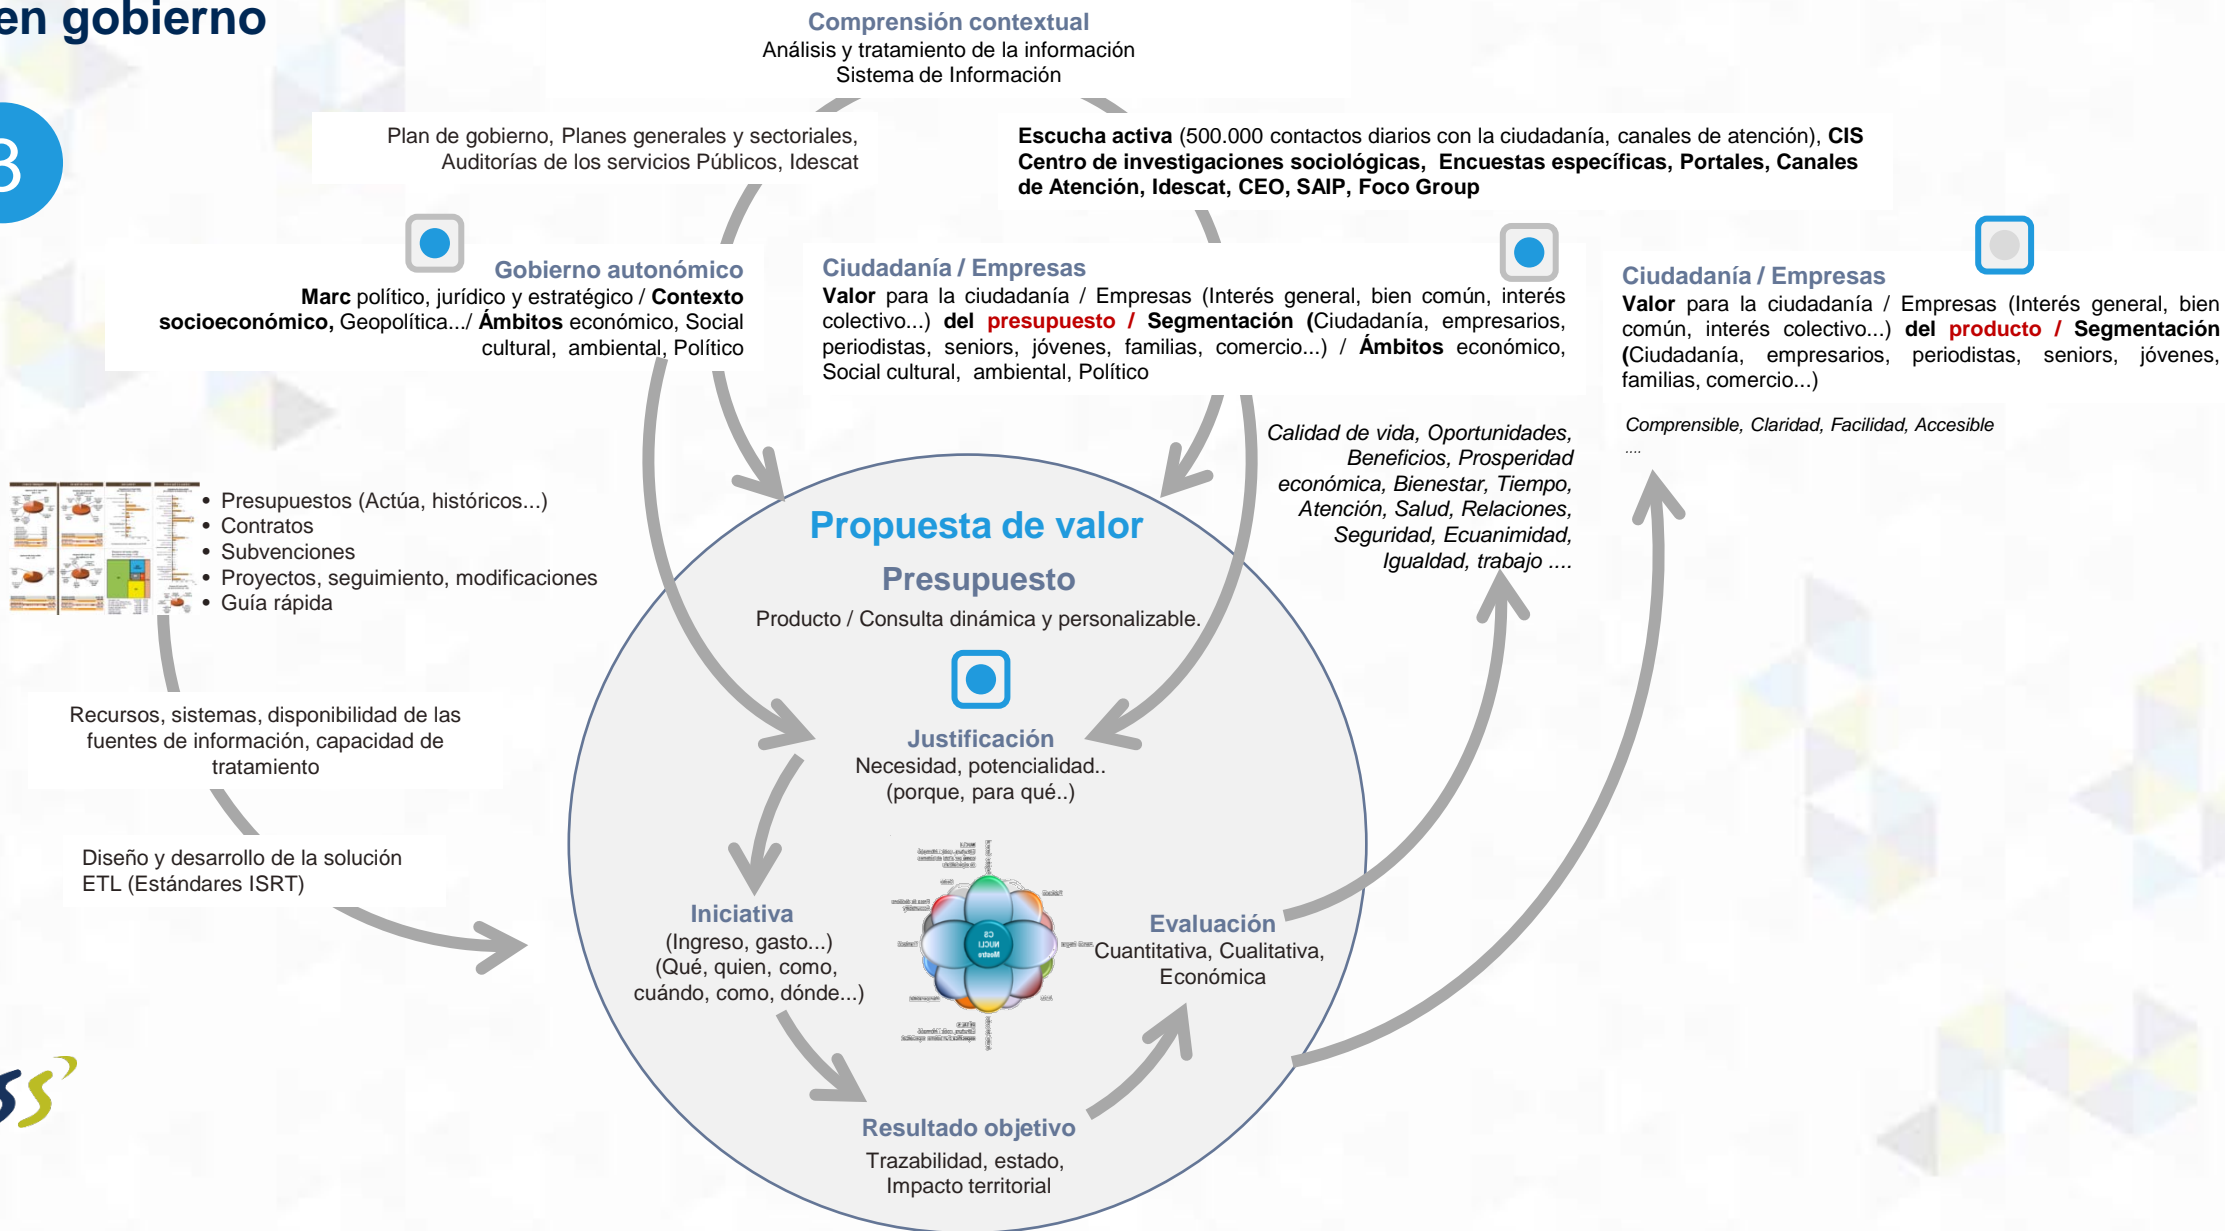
en gobierno

3

Comprensión contextual
Análisis y tratamiento de la información
Sistema de Información

Plan de gobierno, Planes generales y sectoriales, Auditorías de los servicios Públicos, Idescat

Escucha activa (500.000 contactos diarios con la ciudadanía, canales de atención), CIS Centro de investigaciones sociológicas, Encuestas específicas, Portales, Canales de Atención, Idescat, CEO, SAIP, Foco Group

Gobierno autonómico
Marc político, jurídico y estratégico / Contexto socioeconómico, Geopolítica.../ Ámbitos económico, Social cultural, ambiental, Político

Ciudadanía / Empresas
Valor para la ciudadanía / Empresas (Interés general, bien común, interés colectivo...) del presupuesto / Segmentación (Ciudadanía, empresarios, periodistas, seniors, jóvenes, familias, comercio...) / Ámbitos económico, Social cultural, ambiental, Político

Ciudadanía / Empresas
Valor para la ciudadanía / Empresas (Interés general, bien común, interés colectivo...) del producto / Segmentación (Ciudadanía, empresarios, periodistas, seniors, jóvenes, familias, comercio...)

Comprensible, Claridad, Facilidad, Accesible
....

Calidad de vida, Oportunidades, Beneficios, Prosperidad económica, Bienestar, Tiempo, Atención, Salud, Relaciones, Seguridad, Ecuanimidad, Igualdad, trabajo ....

• Presupuestos (Actúa, históricos...)
• Contratos
• Subvenciones
• Proyectos, seguimiento, modificaciones
• Guía rápida

Propuesta de valor
Presupuesto
Producto / Consulta dinámica y personalizable.

Recursos, sistemas, disponibilidad de las fuentes de información, capacidad de tratamiento

Justificación
Necesidad, potencialidad..
(porque, para qué..)

Diseño y desarrollo de la solución
ETL (Estándares ISRT)

Iniciativa
(Ingreso, gasto...)
(Qué, quien, como, cuándo, como, dónde...)

Evaluación
Cuantitativa, Cualitativa, Económica

Resultado objetivo
Trazabilidad, estado, Impacto territorial